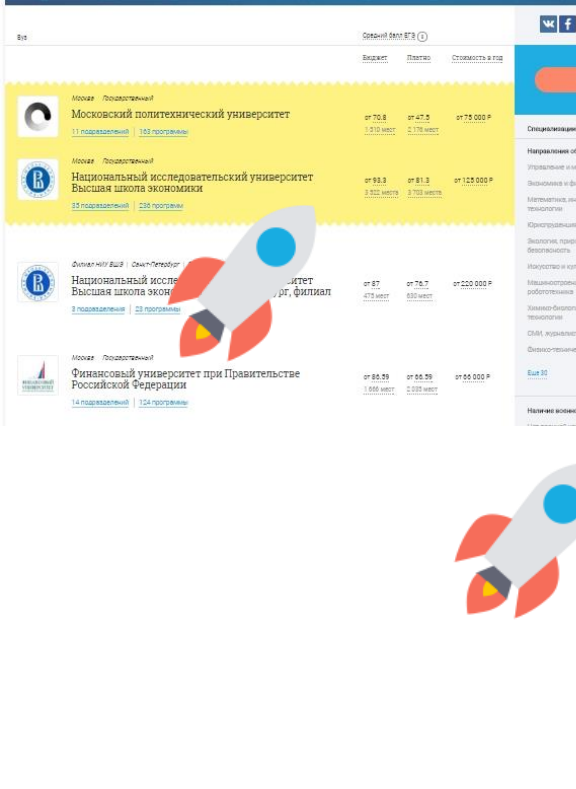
Вуз

Средний балл ЕГЭ ?

Бюджет | Платно | Стоимость в год

Москва Государственный
Московский политехнический университет
11 подразделений | 163 программы
от 70.8 1 510 мест | от 47.5 2 176 мест | от 75 000 ₽

Москва Государственный
Национальный исследовательский университет Высшая школа экономики
35 подразделений | 236 программ
от 93.3 3 522 места | от 81.3 3 703 места | от 125 000 ₽

Филиал НИУ ВШЭ | Санкт-Петербург
Национальный иссле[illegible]тет Высшая школа эконо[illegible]рг, филиал
3 подразделения | 23 программы
от 87 475 мест | от 76.7 650 мест | от 220 000 ₽

Москва Государственный
Финансовый университет при Правительстве Российской Федерации
14 подразделений | 124 программы
от 86.59 1 669 мест | от 66.59 2 035 мест | от 66 000 ₽

Специализаци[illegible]
Направления о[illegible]
Управление и м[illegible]
Экономика и ф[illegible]
Математика, и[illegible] технологии
Юриспруденци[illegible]
Экология, прир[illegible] безопасность
Искусство и кул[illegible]
Машиностроен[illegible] робототехника
Химико-биолог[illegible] технологии
СМИ, журналис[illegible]
Физико-техниче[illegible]
Еще 30
Наличие военн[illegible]